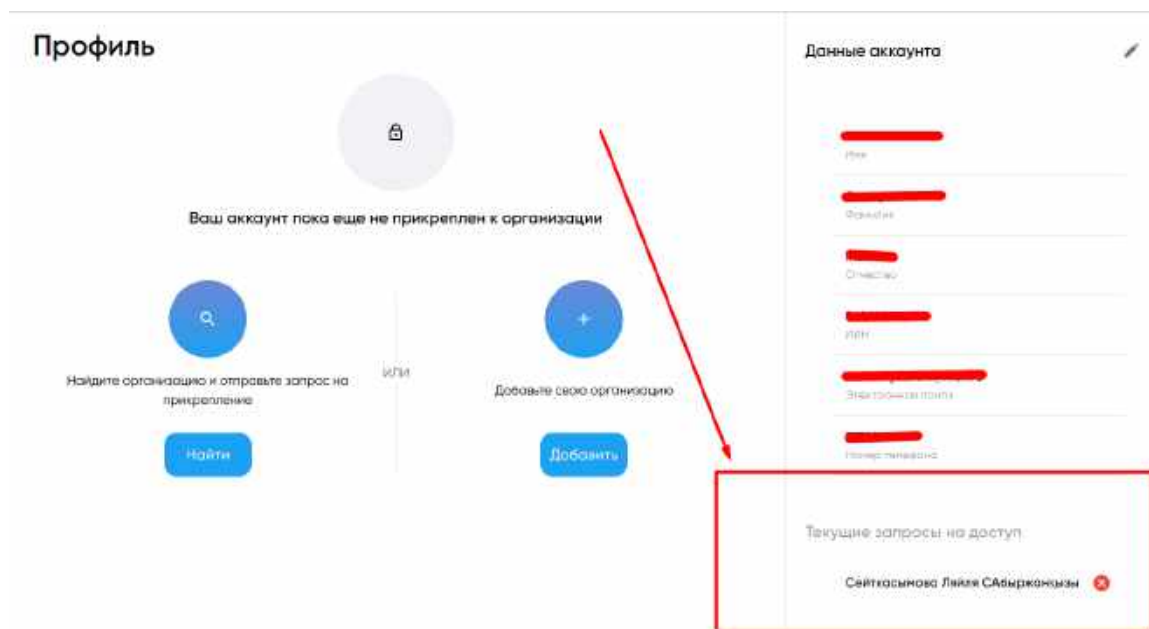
Профиль

Ваш аккаунт пока еще не прикреплен к организации

Найдите организацию и отправьте запрос на прикрепление

Найти

или

Добавьте свою организацию

Добавить

Данные аккаунта

Имя

Фамилия

Отчество

ИИН

Электронная почта

Номер телефона

Текущие запросы на доступ

Сейткасымова Ляйля САбыржонкызы